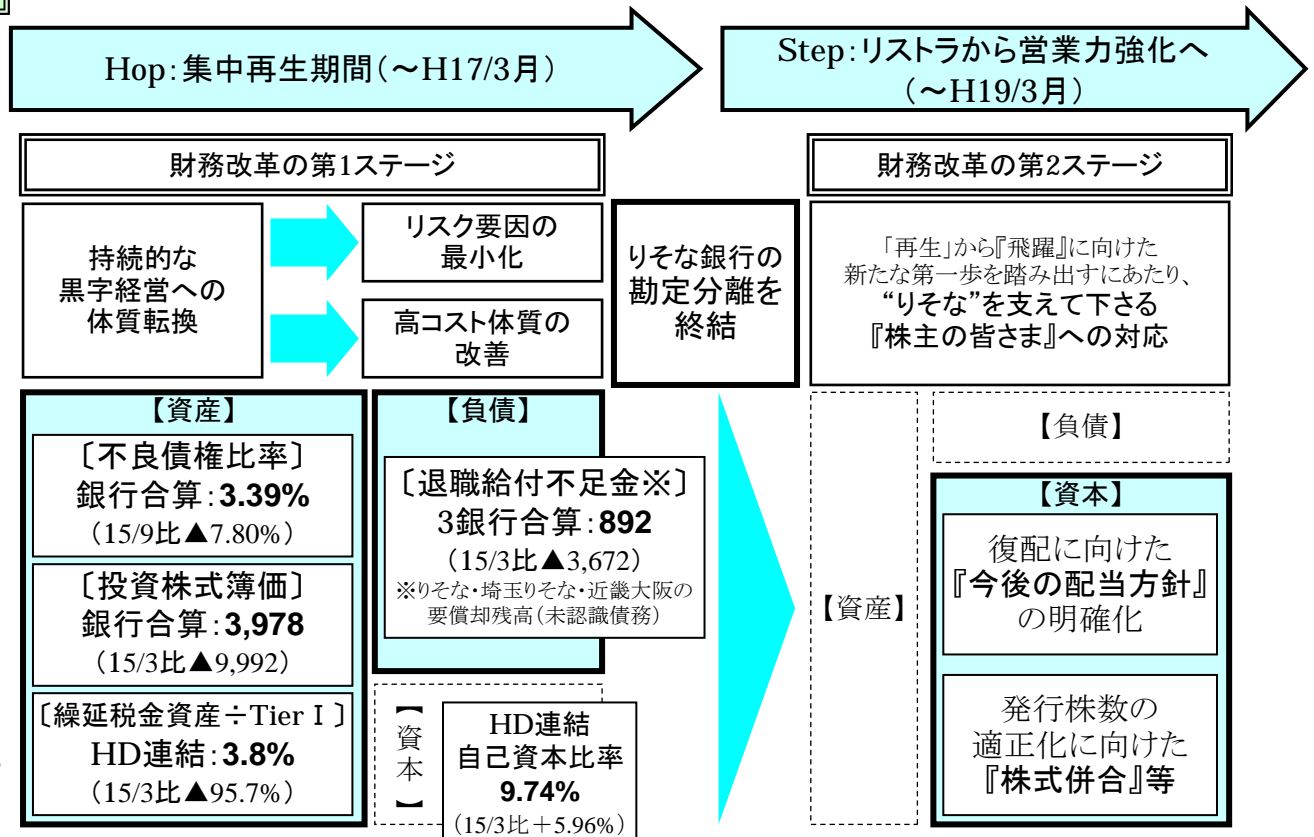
Hop:集中再生期間(〜H17/3月)

Step:リストラから営業力強化へ
(〜H19/3月)

財務改革の第1ステージ

財務改革の第2ステージ

持続的な黒字経営への体質転換

リスク要因の最小化

高コスト体質の改善

りそな銀行の勘定分離を終結

「再生」から『飛躍』に向けた新たな第一歩を踏み出すにあたり、“りそな”を支えて下さる『株主の皆さま』への対応

【資産】

〔不良債権比率〕
銀行合算:3.39%
(15/9比▲7.80%)

〔投資株式簿価〕
銀行合算:3,978
(15/3比▲9,992)

〔繰延税金資産÷Tier I〕
HD連結:3.8%
(15/3比▲95.7%)

【負債】

〔退職給付不足金※〕
3銀行合算:892
(15/3比▲3,672)
※りそな・埼玉りそな・近畿大阪の要償却残高(未認識債務)

【資本】

HD連結
自己資本比率
9.74%
(15/3比+5.96%)

【資産】

【負債】

【資本】

復配に向けた『今後の配当方針』の明確化

発行株数の適正化に向けた『株式併合』等